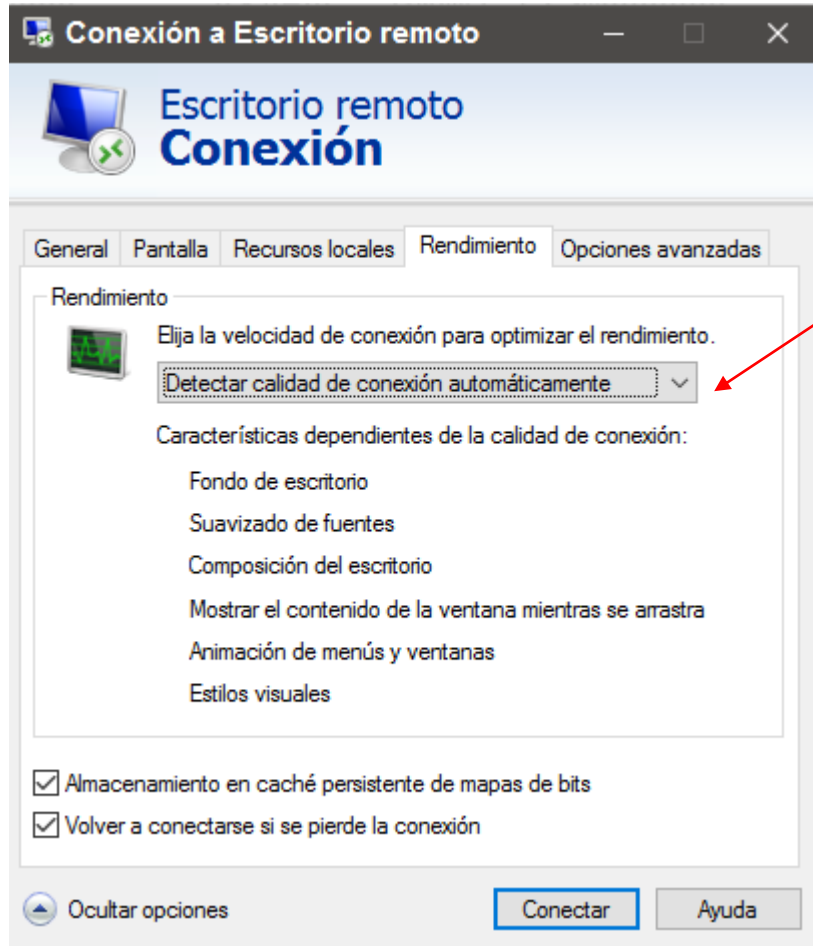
Conexión a Escritorio remoto

Escritorio remoto
Conexión

General | Pantalla | Recursos locales | Rendimiento | Opciones avanzadas

Rendimiento

Elija la velocidad de conexión para optimizar el rendimiento.

Detectar calidad de conexión automáticamente

Características dependientes de la calidad de conexión:

Fondo de escritorio

Suavizado de fuentes

Composición del escritorio

Mostrar el contenido de la ventana mientras se arrastra

Animación de menús y ventanas

Estilos visuales

Almacenamiento en caché persistente de mapas de bits

Volver a conectarse si se pierde la conexión

Ocultar opciones

Conectar

Ayuda